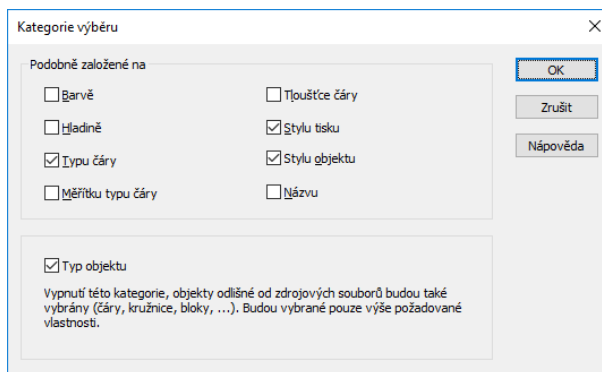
Kategorie výběru

×

Podobně založené na

Barvě

Tloušťce čáry

Hladině

Stylu tisku

Typu čáry

Stylu objektu

Měřítku typu čáry

Názvu

OK

Zrušit

Nápověda

Typ objektu

Vypnutí této kategorie, objekty odlišné od zdrojových souborů budou také vybrány (čáry, kružnice, bloky, ...). Budou vybrané pouze výše požadované vlastnosti.